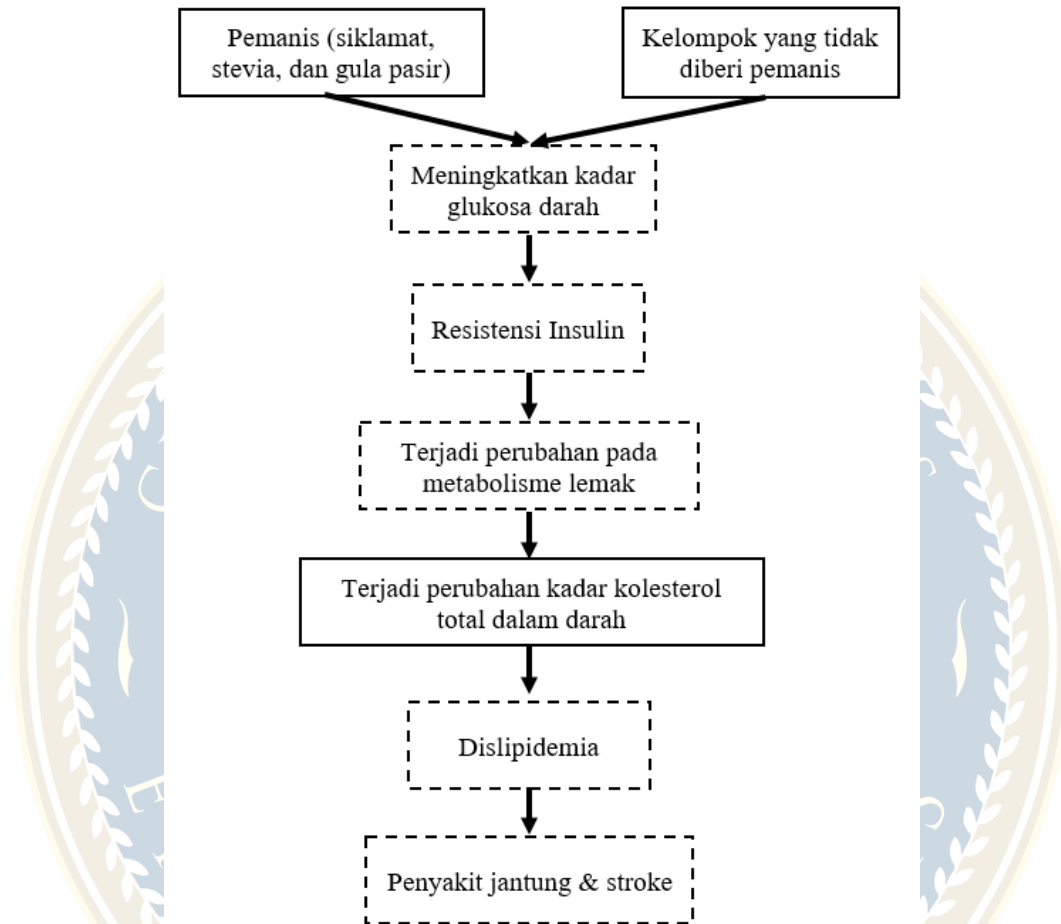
Pemanis (siklamat, stevia, dan gula pasir)

Kelompok yang tidak diberi pemanis

Meningkatkan kadar glukosa darah

Resistensi Insulin

Terjadi perubahan pada metabolisme lemak

Terjadi perubahan kadar kolesterol total dalam darah

Dislipidemia

Penyakit jantung & stroke